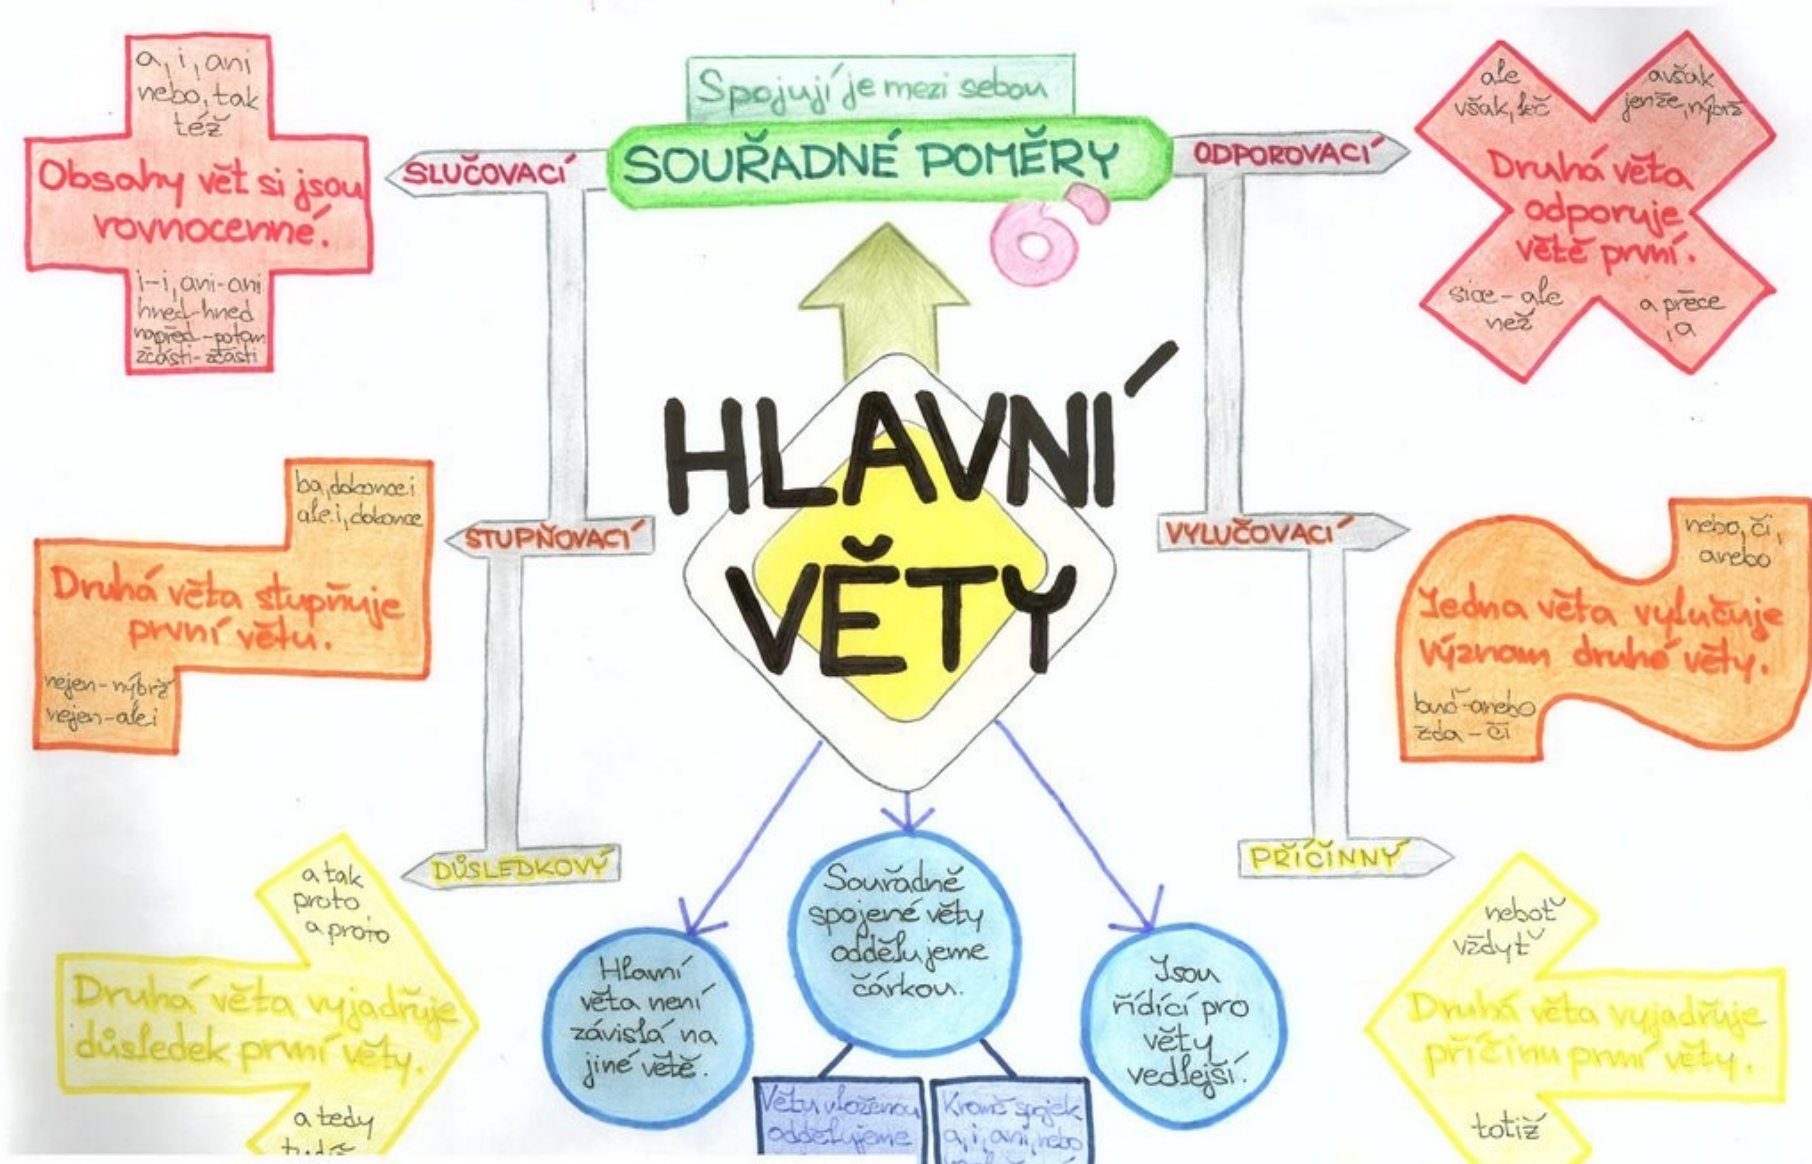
a, i, ani
nebo, tak
též

Obsahy vět si jsou rovnocenné.

i-i, ani-ani
hned-hned
napřed-potom
zčásti-zčásti

Spojují je mezi sebou

SOUŘADNÉ POMĚRY

6

SLUČOVACÍ

ODPOROVACÍ

ale
však, leč

avšak
jenže, nýbrž

Druhá věta odporuje větě první.

sice-ale
než

a přece
, a

HLAVNÍ VĚTY

ba, dokonce
ale i, dokonce

STUPŇOVACÍ

Druhá věta stupňuje první větu.

nejen-nýbrž
nejen-ale i

VYLUČOVACÍ

nebo, či,
anebo

Jedna věta vylučuje význam druhé věty.

buď-anebo
zda-či

DŮSLEDKOVÝ

PŘÍČINNÝ

a tak
proto
a proto

Druhá věta vyjadřuje důsledek první věty.

a tedy
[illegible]

Souřadně spojené věty oddělujeme čárkou.

Hlavní věta není závislá na jiné větě.

Jsou řídící pro věty vedlejší.

Větu vloženou oddělujeme

Kromě spojek a, i, ani, nebo

nebot
vždyť

Druhá věta vyjadřuje příčinu první věty.

totiž